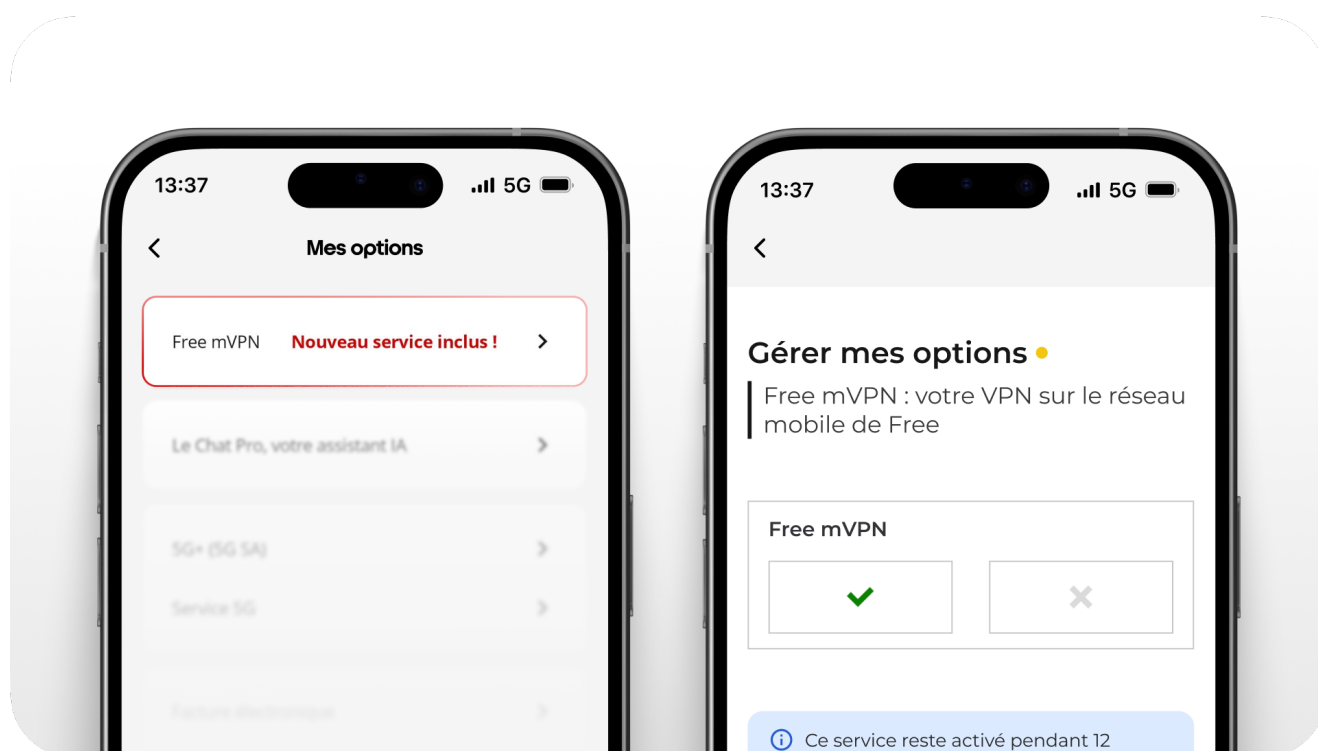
13:37

5G

Mes options

Free mVPN Nouveau service inclus !

Le Chat Pro, votre assistant IA

5G+ (5G SA)

Service 5G

Facture électronique

13:37

5G

Gérer mes options

Free mVPN : votre VPN sur le réseau mobile de Free

Free mVPN

Ce service reste activé pendant 12